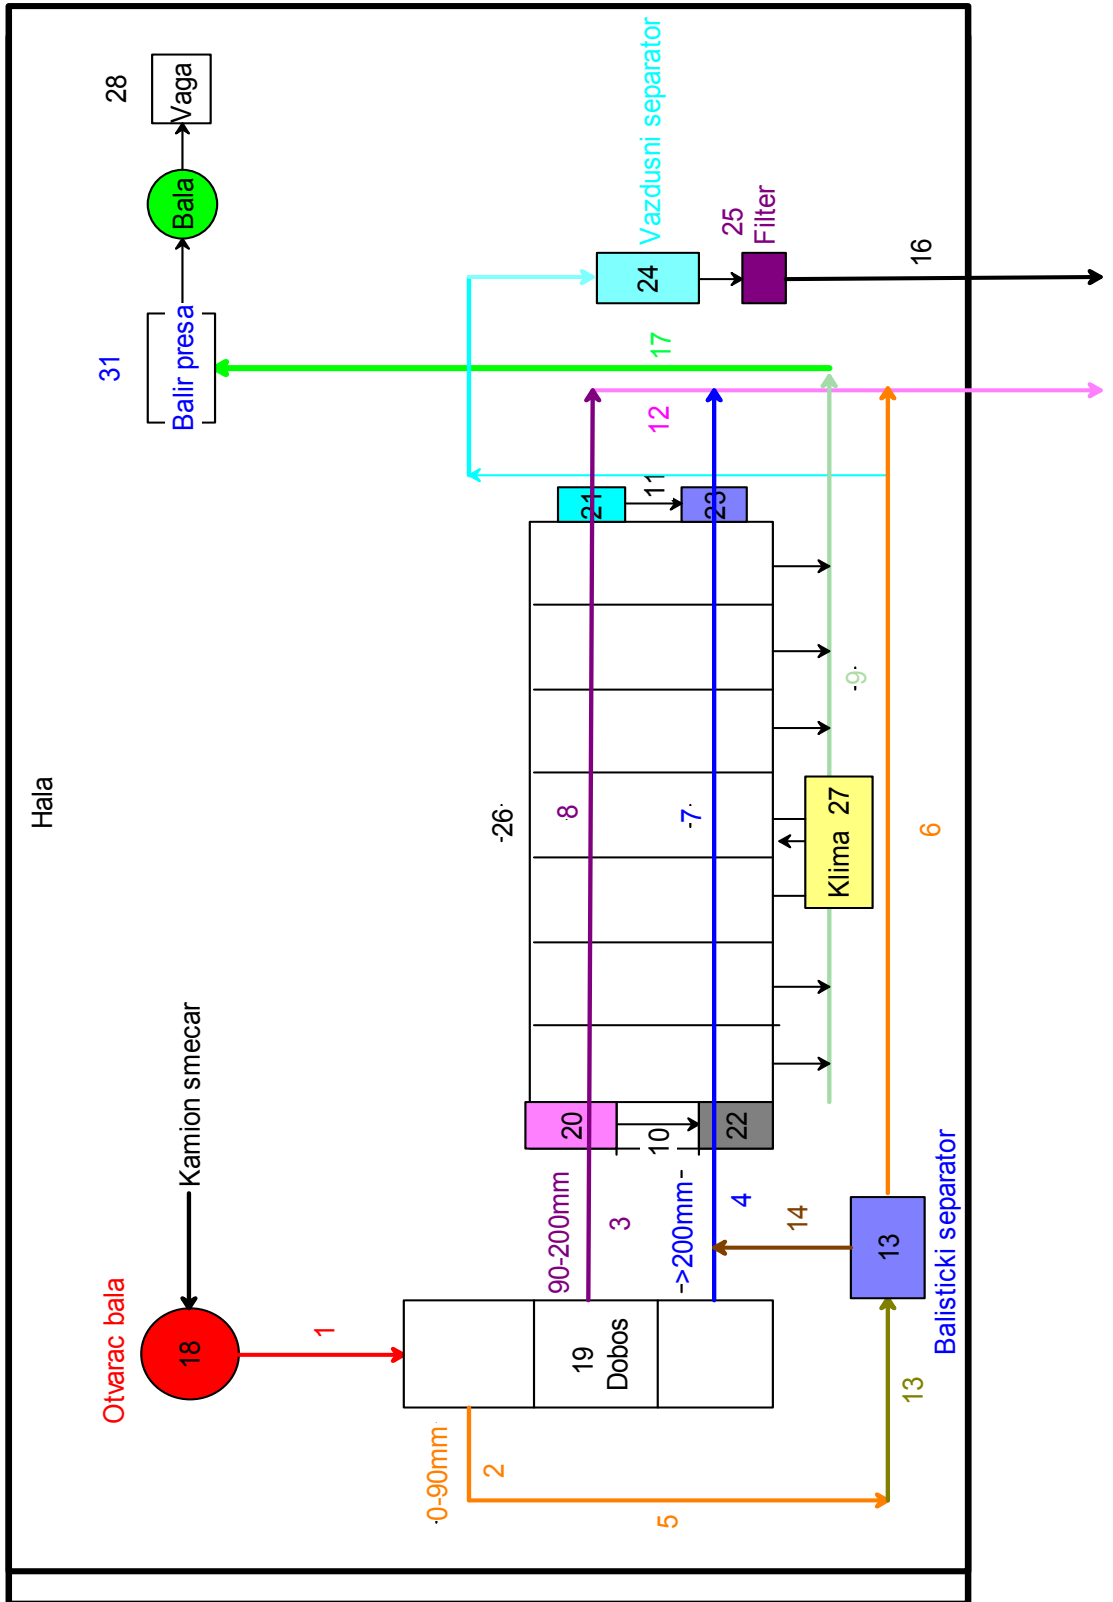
Hala

28
Vaga
Bala
Vazdusni separator
24
25
Filter
16
31
Balir presa
17
12
21
11
23
-9-
-26-
8
-7-
Klima 27
6
20
10
22
90-200mm
3
->200mm-
4
14
13
Balisticki separator
Kamion smecar
Otvarac bala
18
1
19
Dobos
0-90mm
2
5
13